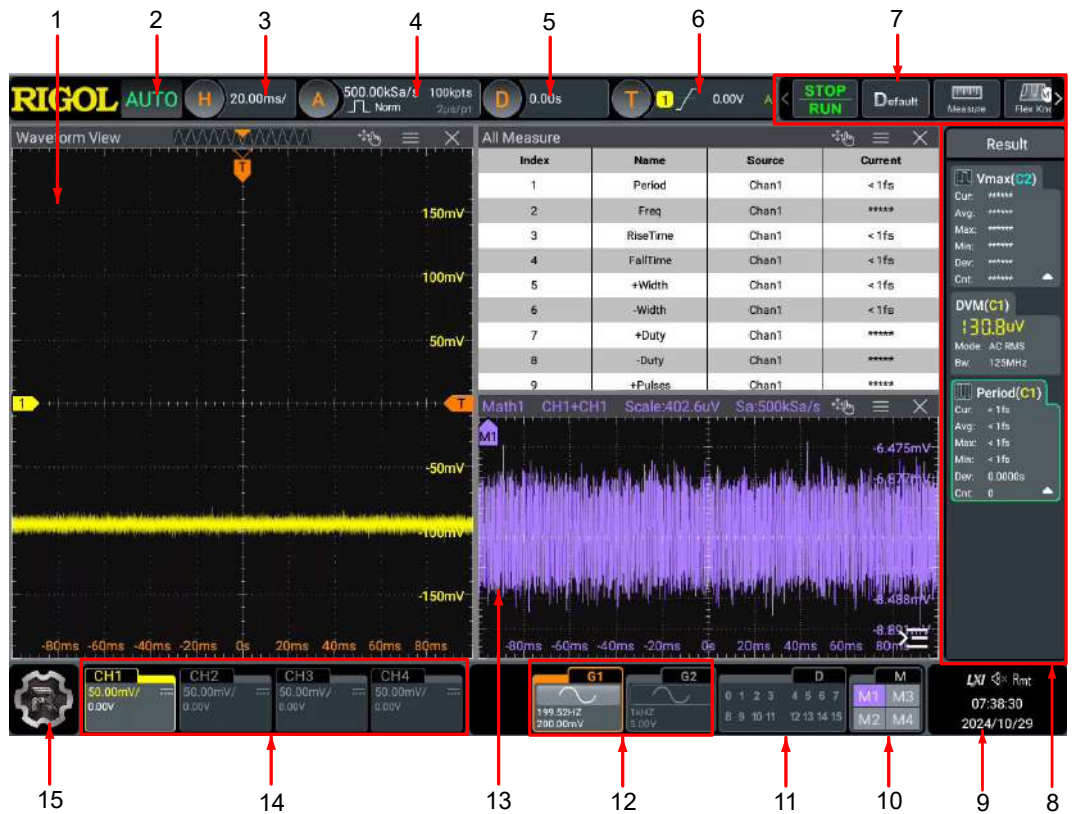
1 2 3 4 5 6 7

RIGOL AUTO H 20.00ms/ A 500.00kSa/s Norm 100kpts 2us/pt D 0.00s T 1 0.00V STOP RUN Default Measure Flex Kn

Waveform View

T

150mV
100mV
50mV
1 T
-50mV
-100mV
-150mV

-80ms -60ms -40ms -20ms 0s 20ms 40ms 60ms 80ms

All Measure

| Index | Name | Source | Current |
|---|---|---|---|
| 1 | Period | Chan1 | < 1fs |
| 2 | Freq | Chan1 | ***** |
| 3 | RiseTime | Chan1 | < 1fs |
| 4 | FallTime | Chan1 | < 1fs |
| 5 | +Width | Chan1 | < 1fs |
| 6 | -Width | Chan1 | < 1fs |
| 7 | +Duty | Chan1 | ***** |
| 8 | -Duty | Chan1 | ***** |
| 9 | +Pulses | Chan1 | ***** |

Math1 CH1+CH1 Scale:402.6uV Sa:500kSa/s

M1

-6.475mV
-6.677mV
-8.488mV
-8.891mV

-80ms -60ms -40ms -20ms 0s 20ms 40ms 60ms 80ms

Result

Vmax(C2)
Cur: ******
Avg: ******
Max: ******
Min: ******
Dev: ******
Cnt: ******

DVM(C1)
130.8uV
Mode AC RMS
Bw: 125MHz

Period(C1)
Cur: < 1fs
Avg: < 1fs
Max: < 1fs
Min: < 1fs
Dev: 0.0000s
Cnt: 0

CH1 50.00mV/ 0.00V
CH2 50.00mV/ 0.00V
CH3 50.00mV/ 0.00V
CH4 50.00mV/ 0.00V

G1 199.52HZ 200.00mV
G2 1kHZ 5.00V

D
0 1 2 3 4 5 6 7
8 9 10 11 12 13 14 15

M
M1 M3
M2 M4

LXI Rmt
07:38:30
2024/10/29

15 14 13 12 11 10 9 8